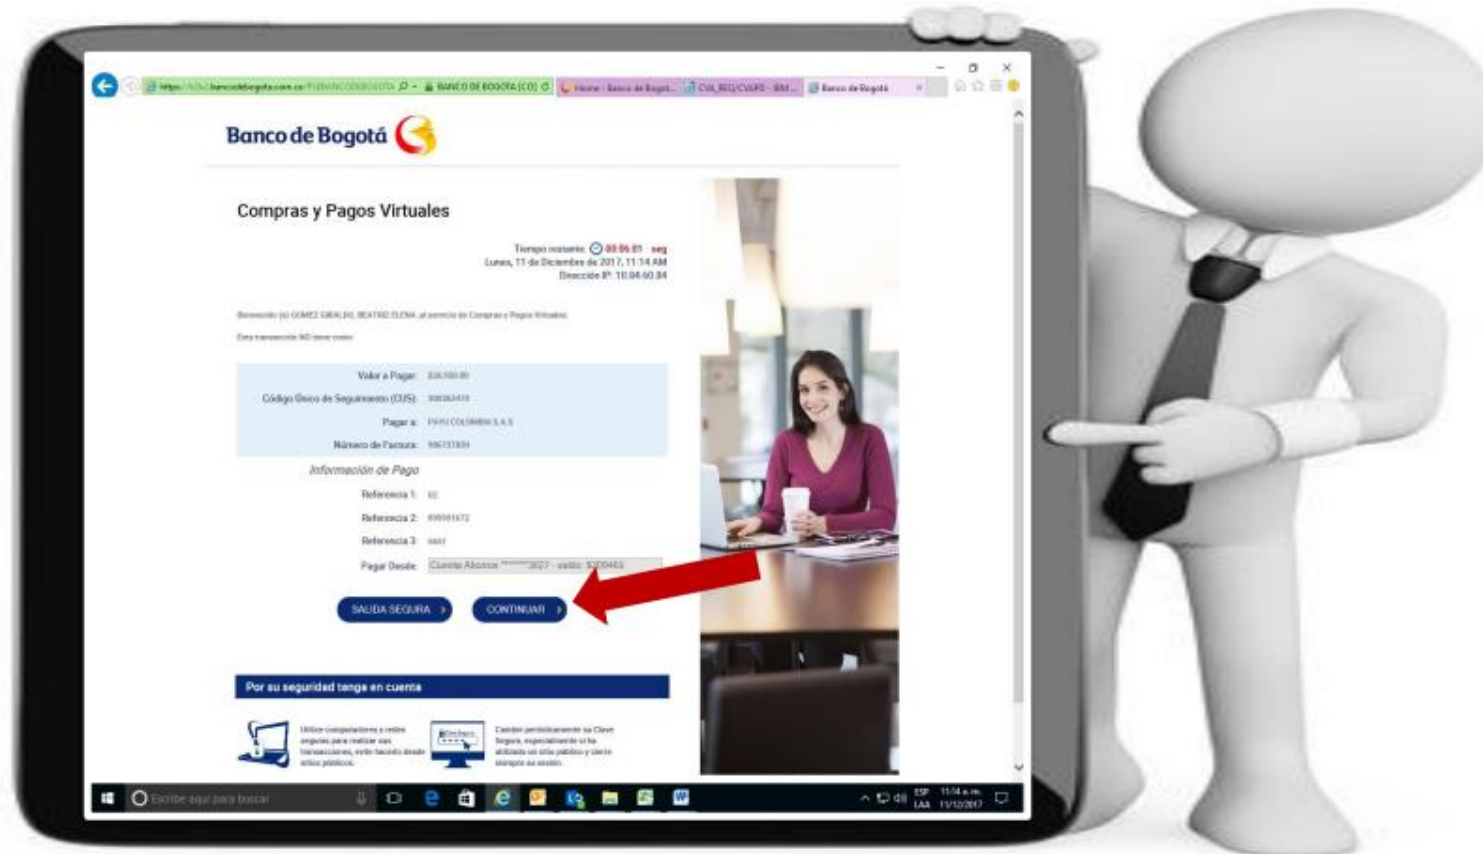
https://.../bancodebogota.com.co/PSEBANCODEBOGOTA | BANCO DE BOGOTA [CO] | Home - Banco de Bogot... | CVA_REQ/CVAPD - IBM... | Banco de Bogotá

Banco de Bogotá

Compras y Pagos Virtuales

Tiempo restante: 00:06:01 seg
Lunes, 11 de Diciembre de 2017, 11:14 AM
Dirección IP: 10.84.60.84

Bienvenido (a) GOMEZ GIRALDO, BEATRIZ ELENA, al servicio de Compras y Pagos Virtuales.

Esta transacción NO tiene costo

Valor a Pagar: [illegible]
Código Único de Seguimiento (CUS): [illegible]
Pagar a: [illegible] COLOMBIA S.A.S
Número de Factura: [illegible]

Información de Pago

Referencia 1: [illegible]
Referencia 2: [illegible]
Referencia 3: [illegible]
Pagar Desde: Cuenta Ahorros ******3027 - saldo: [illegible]

SALIDA SEGURA
CONTINUAR

Por su seguridad tenga en cuenta

Utilice computadores o redes seguras para realizar sus transacciones, evite hacerlo desde sitios públicos.

Cambie periódicamente su Clave Segura, especialmente si ha utilizado un sitio público y cierre siempre su sesión.

Escribe aquí para buscar

ESP LAA 11:14 a.m. 11/12/2017